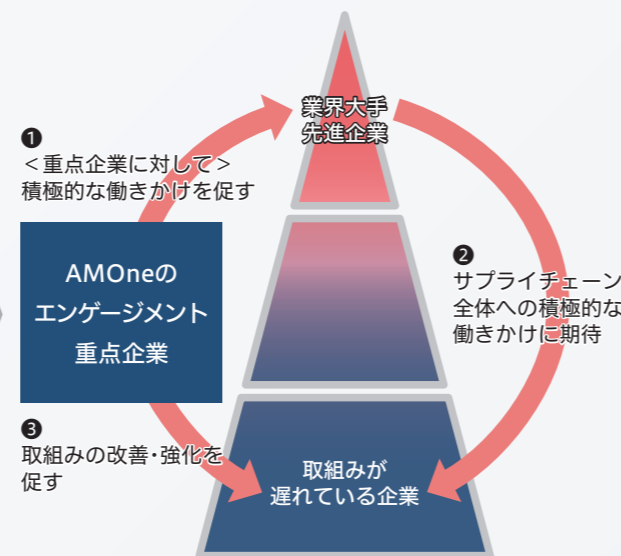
業界大手
先進企業

❶
＜重点企業に対して＞
積極的な働きかけを促す

AMOneの
エンゲージメント
重点企業

❷
サプライチェーン
全体への積極的な
働きかけに期待

❸
取組みの改善・強化を
促す

取組みが
遅れている企業